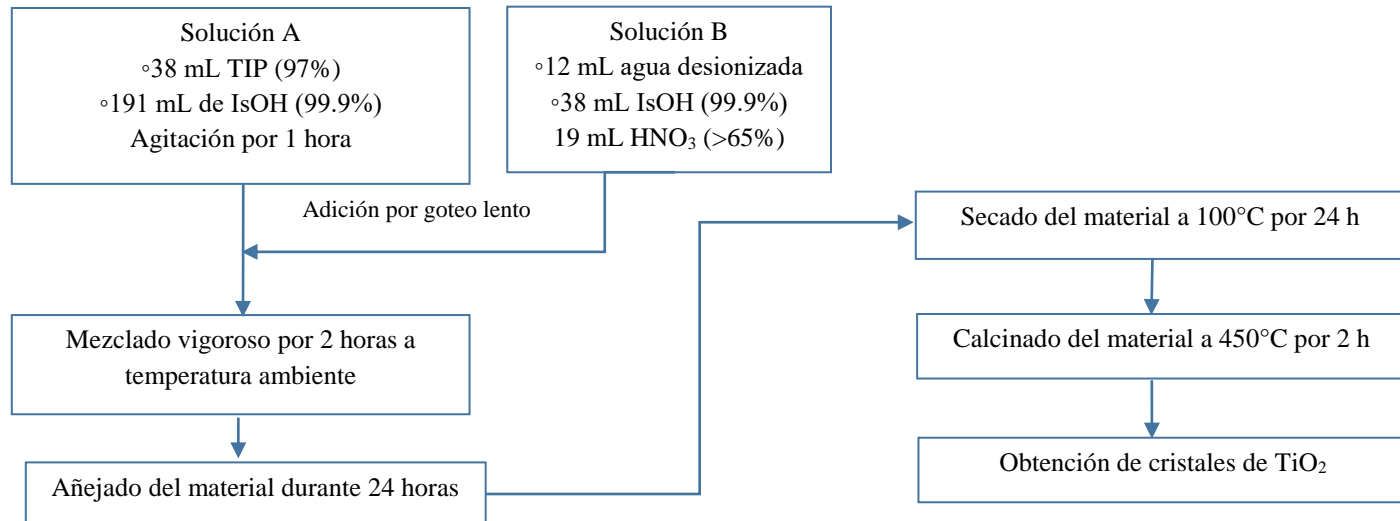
Solución A
◦38 mL TIP (97%)
◦191 mL de IsOH (99.9%)
Agitación por 1 hora

Solución B
◦12 mL agua desionizada
◦38 mL IsOH (99.9%)
19 mL $HNO_3$ (>65%)

Adición por goteo lento

Mezclado vigoroso por 2 horas a temperatura ambiente

Añejado del material durante 24 horas

Secado del material a 100°C por 24 h

Calcinado del material a 450°C por 2 h

Obtención de cristales de $TiO_2$